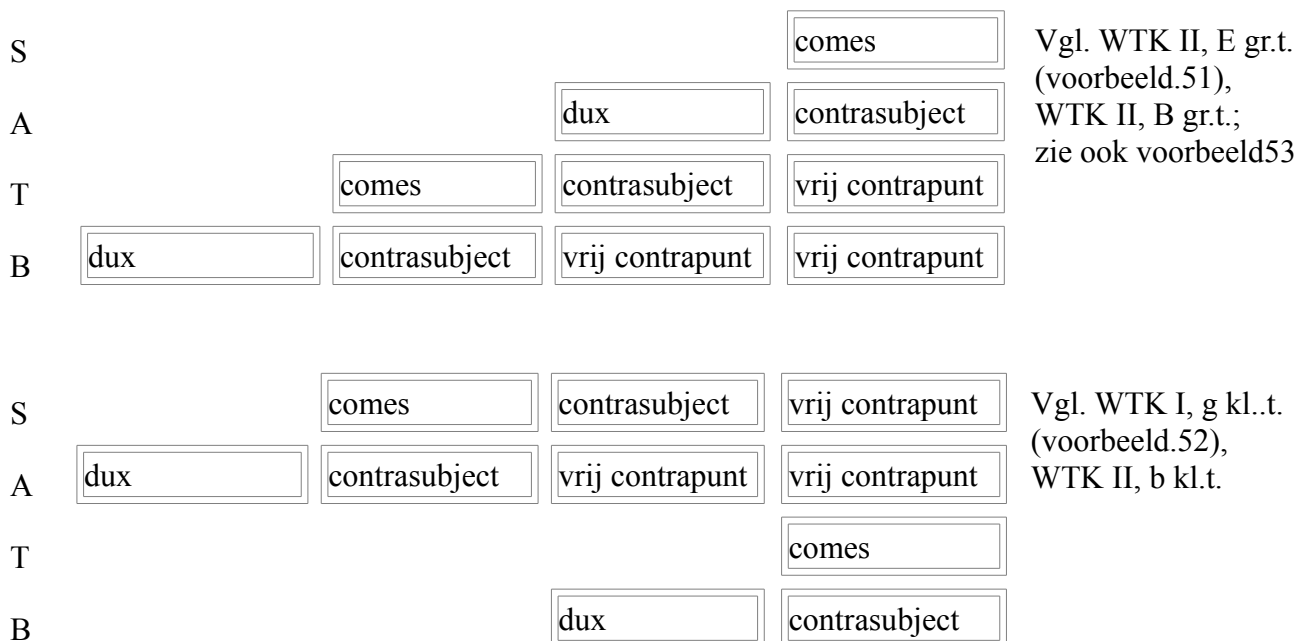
| | | | | | |
|---|---|---|---|---|---|
| S | | | | comes | Vgl. WTK II, E gr.t. (voorbeeld.51), WTK II, B gr.t.; zie ook voorbeeld53 |
| A | | | dux | contrasubject | |
| T | | comes | contrasubject | vrij contrapunt | |
| B | dux | contrasubject | vrij contrapunt | vrij contrapunt | |

| | | | | | |
|---|---|---|---|---|---|
| S | | comes | contrasubject | vrij contrapunt | Vgl. WTK I, g kl..t. (voorbeeld.52), WTK II, b kl.t. |
| A | dux | contrasubject | vrij contrapunt | vrij contrapunt | |
| T | | | | comes | |
| B | | | dux | contrasubject | |